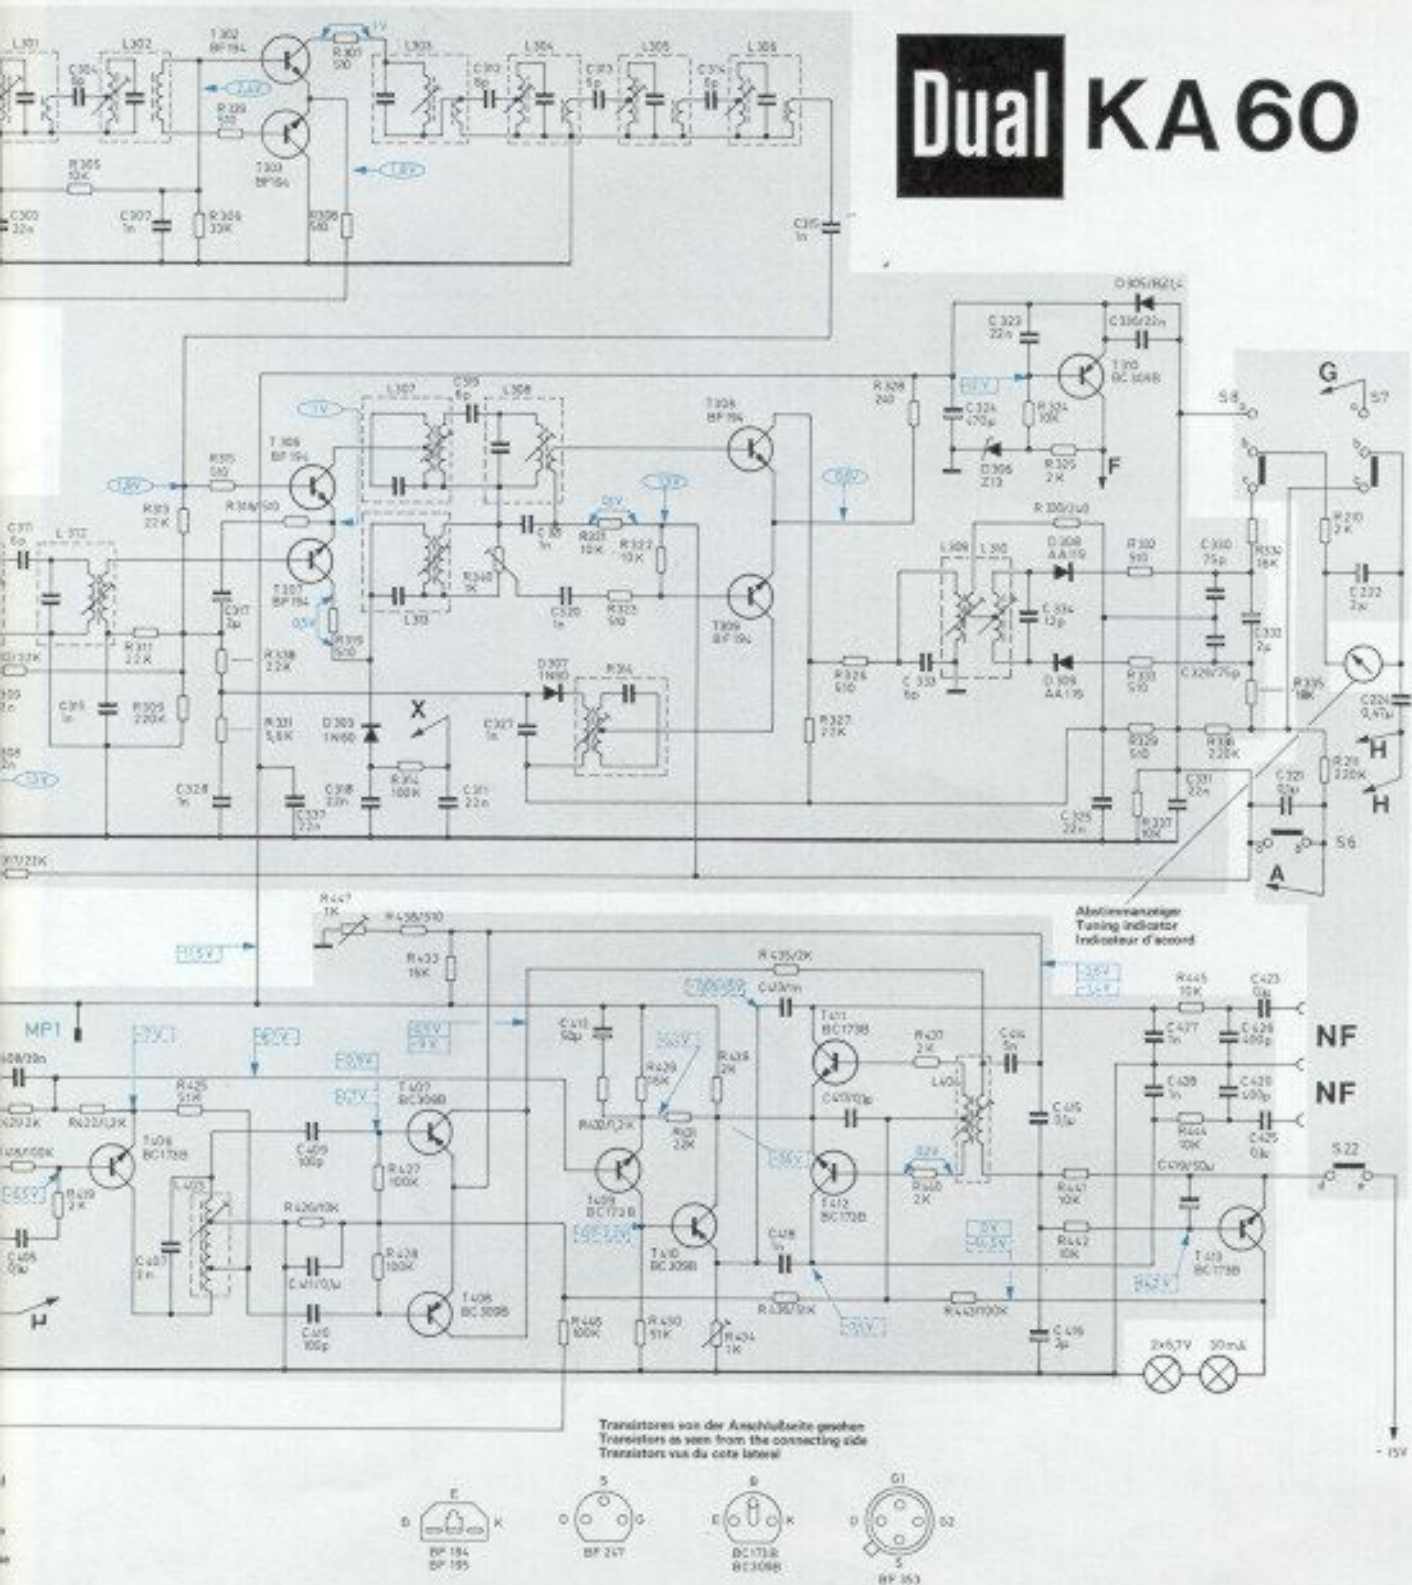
Dual KA 60

L301 L302 T302 BF194 R301 510 L303 L304 L305 L306
C304 5p C313 5p C313 5p C314 5p
R329 510 T303 BF194
R305 10K
C303 22n C307 1n R306 33K R308 560
C315 1n

D305/BZ14
C323 22n C330/22n
T310 BC308B
R328 240
C324 470µ R324 10K
D306 Z13 R325 2K F
G S7 S8

L307 C319 6p L308
T308 BF194
T306 BF194 R313 510 R393 22K R318/510
T307 BF194
C311 6p L312
C317 2µ R338 22K R311 22K
C321 1n R321 10K R322 10K
R340 1K C320 1n R323 510
L313 R319 510
T309 BF194
C315 1n R309 220K R331 5,6K
D303 1N60 X R314 100K
D307 1N60 R314
C327 1n
C328 1n C337 22n C318 22n C311 22n
R326 510 C333 6p R327 22K
R330/240 L309 L310 D308 AA119 R330 510 C330 75p R334 18K
C334 12p D309 AA119 R333 510 C329/75p C332 2µ R335 18K
R329 510 R336 220K R210 2K C222 2µ
C325 22n C331 22n R337 10K C221 0,1µ R211 220K C224 0,47µ
H H S6 A
Abstimmanzeige
Tuning indicator
Indicateur d'accord

R447 1K R438/510 R433 15K
R435/2K
MP1
C408/33n
R425 51K R422/1,2K
T406 BC173B
R419 2K C406 0,1µ
C407 2n L403
C409 100p T407 BC308B R427 100K
R426/10K C411/0,1µ R428 100K
C410 100p T408 BC308B
R465 100K
C413 50µ R429 56K R430/1,2K R431 22K R436 2K
T409 BC173B T410 BC308B R450 51K R434 1K
C413/1n T411 BC173B R437 2K C414 5n L404
C413/0,1µ T412 BC173B R440 2K
C418 1n R438/10K R443/100K
C415 0,1µ C416 2µ
R445 10K C423 0,1µ C427 1n C426 400p NF
C428 1n C420 400p NF R444 10K C425 0,1µ
C419/50µ R441 10K R442 10K T413 BC173B S22
2x6,7V 30mA
-15V

Transistoren von der Anschlußseite gesehen
Transistors as seen from the connecting side
Transistors vus du cote lateral
B E K BF184 BF195
S D G BF247
B E K BC173B BC308B
G1 D G2 S BF353